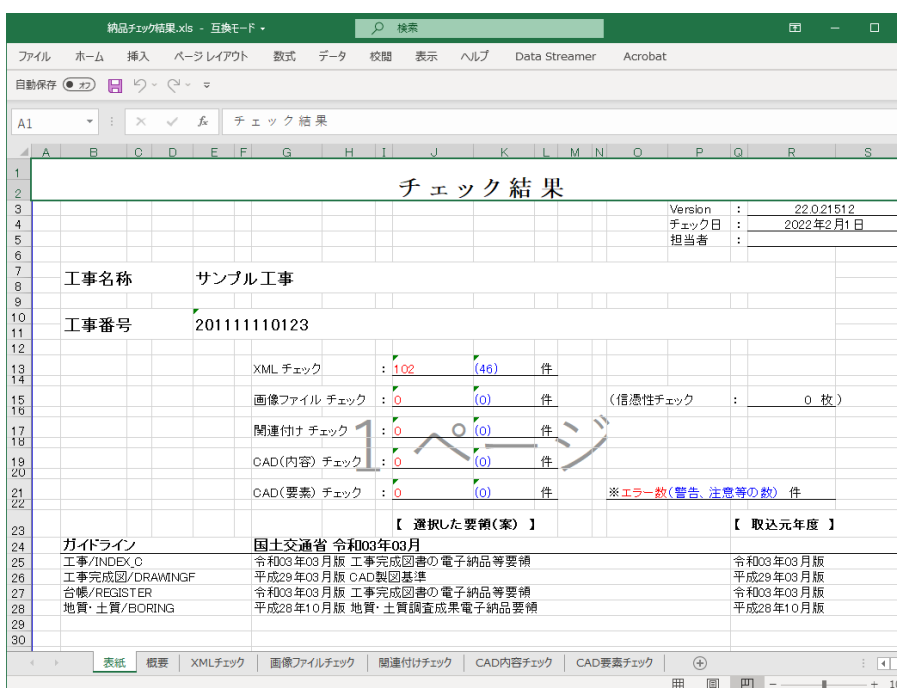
納品ﾁｪｯｸ結果.xls - 互換ﾓｰﾄﾞ
検索

ファイル ホーム 挿入 ページレイアウト 数式 データ 校閲 表示 ヘルプ Data Streamer Acrobat

自動保存 オフ

A1 チェック結果

チェック結果

Version : 22.0.21512
チェック日 : 2022年2月1日
担当者 :

工事名称 サンプル工事

工事番号 201111110123

XML チェック : 102 (46) 件
画像ファイル チェック : 0 (0) 件 (信憑性チェック : 0 枚)
関連付け チェック : 0 (0) 件
CAD(内容) チェック : 0 (0) 件
CAD(要素) チェック : 0 (0) 件 ※エラー数(警告、注意等の数) 件

1ページ

【 選択した要領(案) 】 【 取込元年度 】

| ガイドライン | 国土交通省 令和03年03月 | |
|---|---|---|
| 工事/INDEX_C | 令和03年03月版 工事完成図書の電子納品等要領 | 令和03年03月版 |
| 工事完成図/DRAWINGF | 平成29年03月版 CAD製図基準 | 平成29年03月版 |
| 台帳/REGISTER | 令和03年03月版 工事完成図書の電子納品等要領 | 令和03年03月版 |
| 地質・土質/BORING | 平成28年10月版 地質・土質調査成果電子納品要領 | 平成28年10月版 |

表紙 概要 XMLチェック 画像ファイルチェック 関連付けチェック CAD内容チェック CAD要素チェック